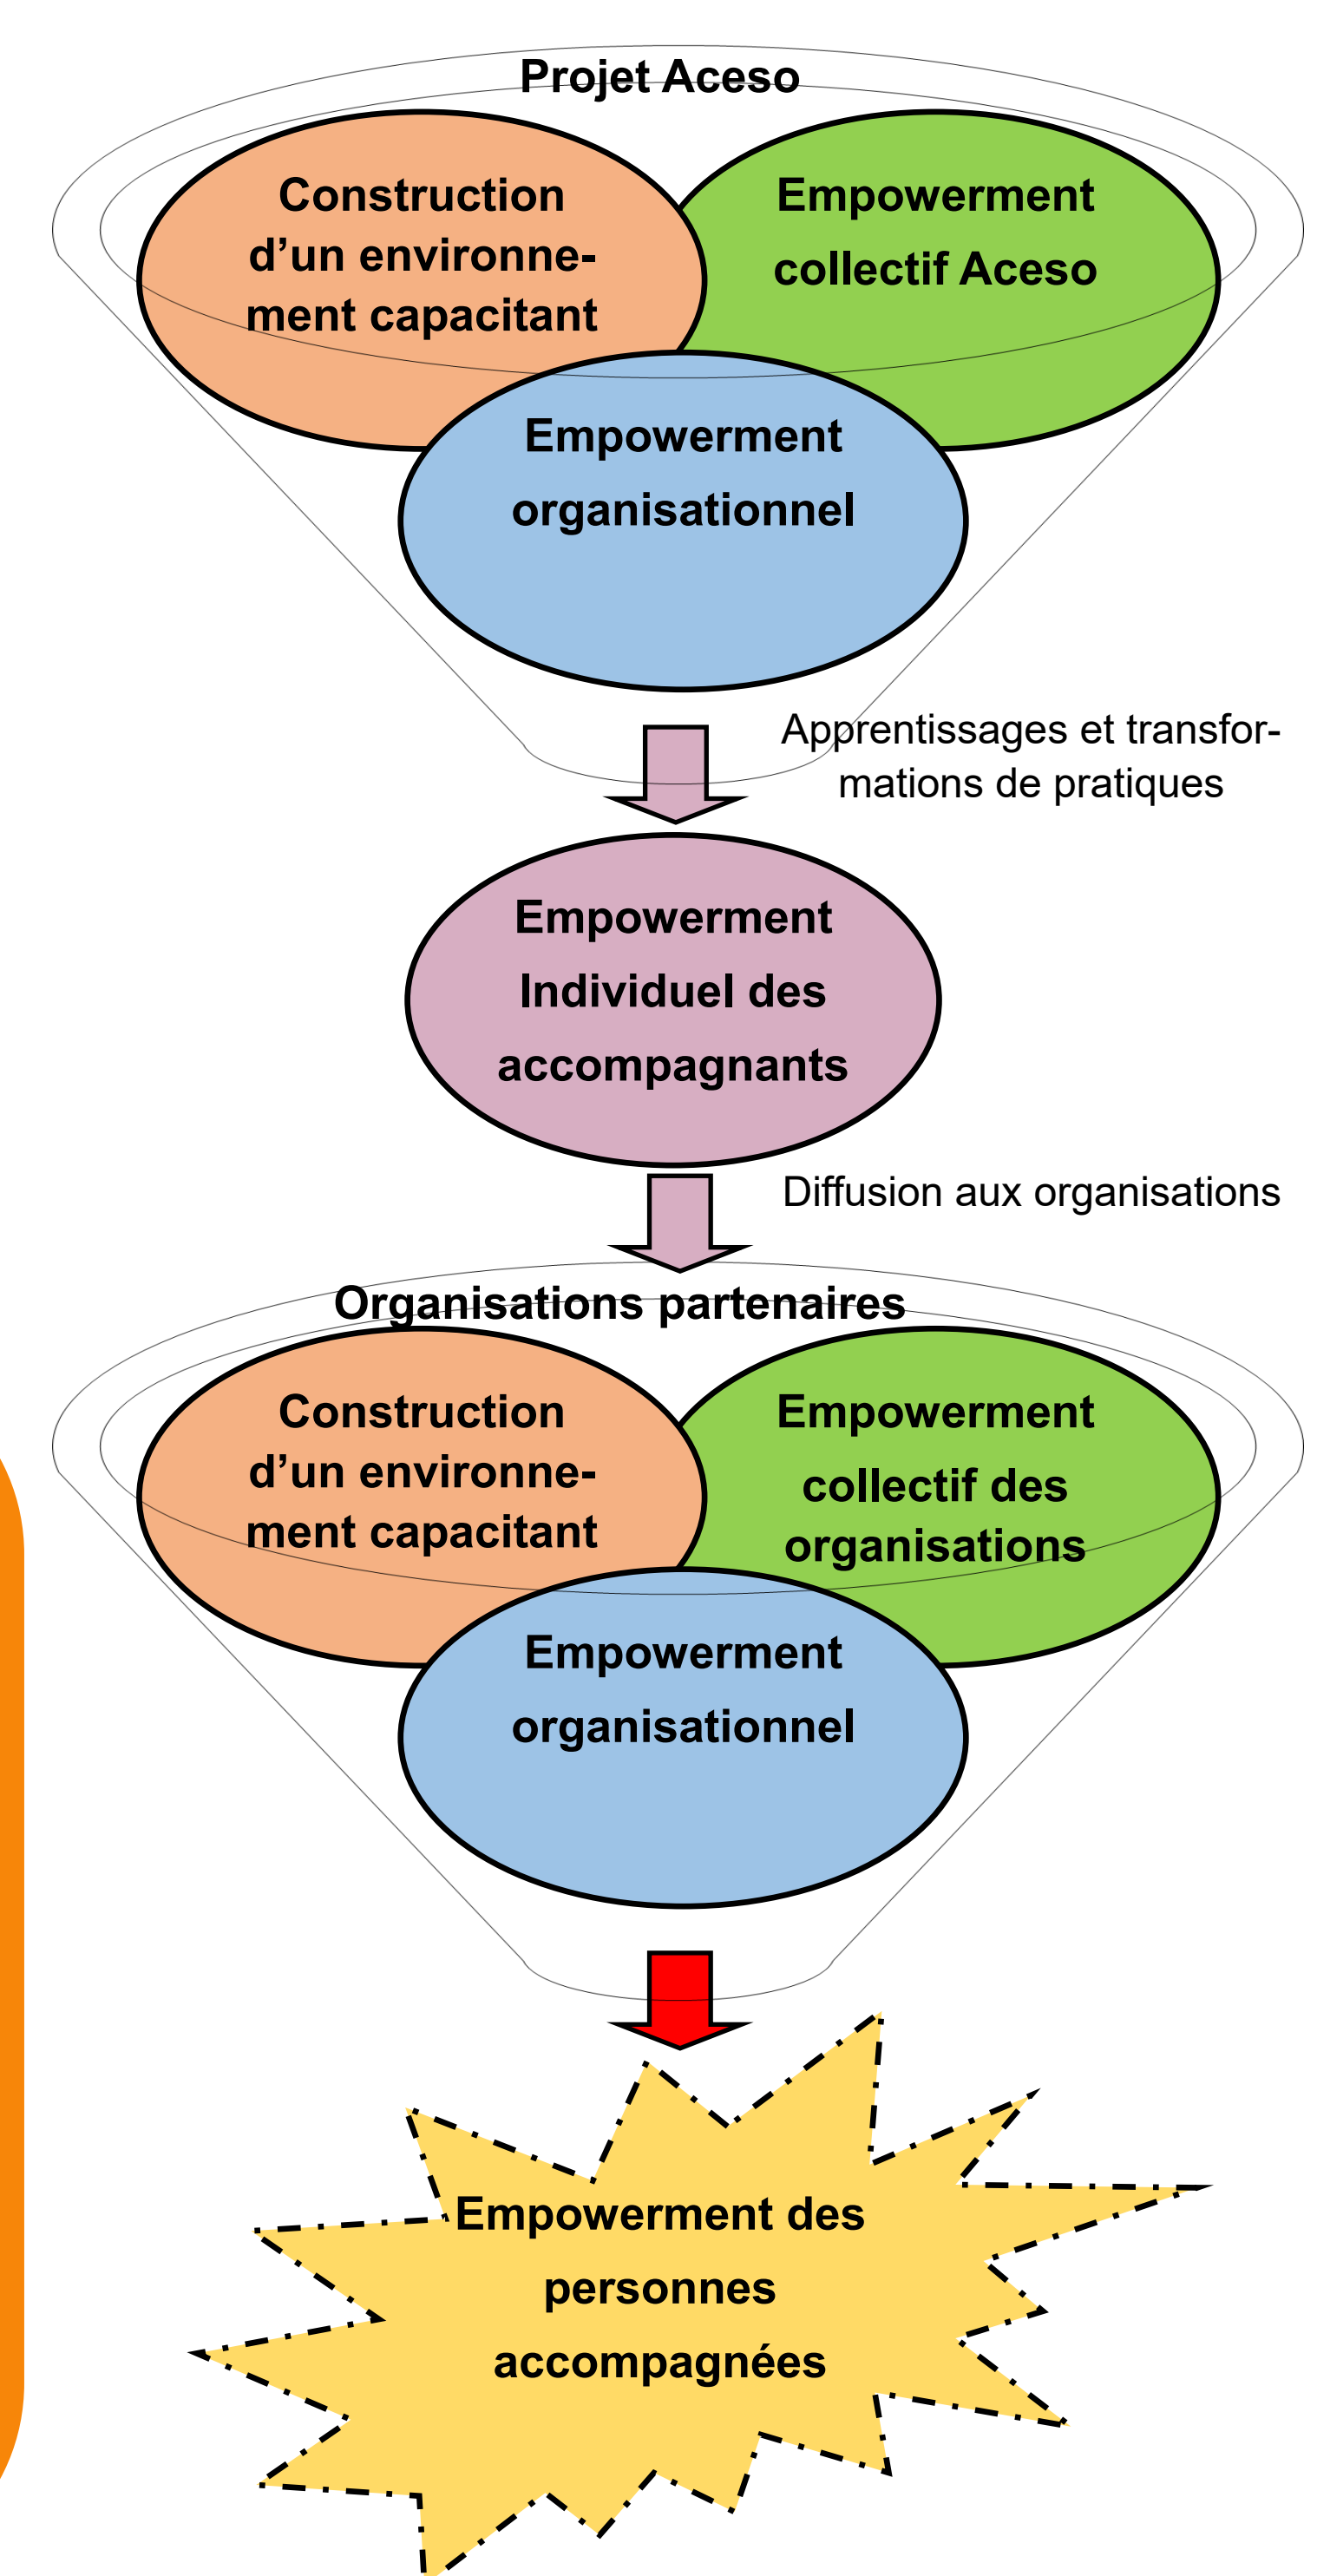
Projet Aceso

Construction d’un environnement capacitant

Empowerment collectif Aceso

Empowerment organisationnel

Apprentissages et transformations de pratiques

Empowerment Individuel des accompagnants

Diffusion aux organisations

Organisations partenaires

Construction d’un environnement capacitant

Empowerment collectif des organisations

Empowerment organisationnel

Empowerment des personnes accompagnées